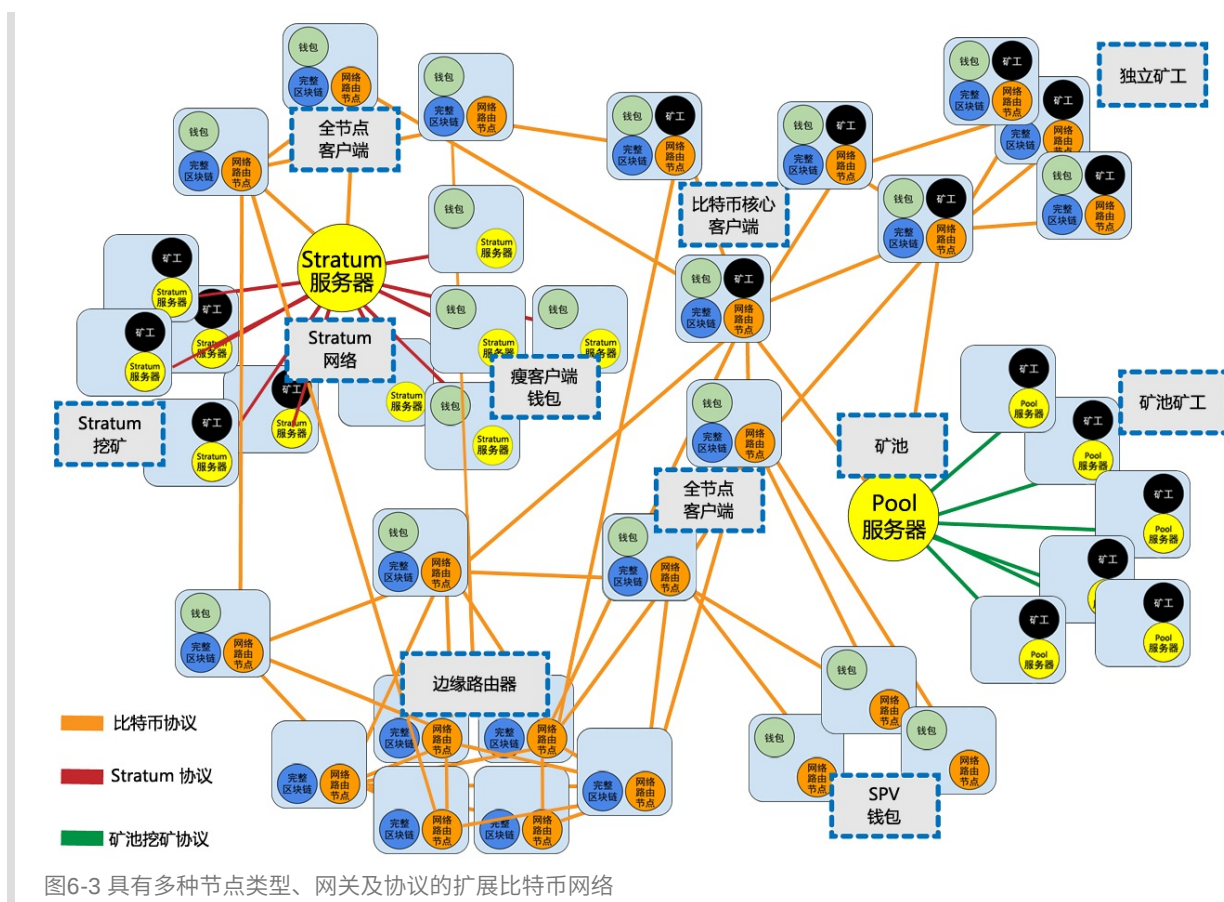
全节点客户端

独立矿工

比特币核心客户端

Stratum 服务器

Stratum 网络

瘦客户端钱包

Stratum 挖矿

矿池矿工

矿池

Pool 服务器

全节点客户端

边缘路由器

SPV 钱包

钱包
完整区块链
网络路由节点
矿工
Stratum 服务器
Pool 服务器

比特币协议

Stratum 协议

矿池挖矿协议

图6-3 具有多种节点类型、网关及协议的扩展比特币网络